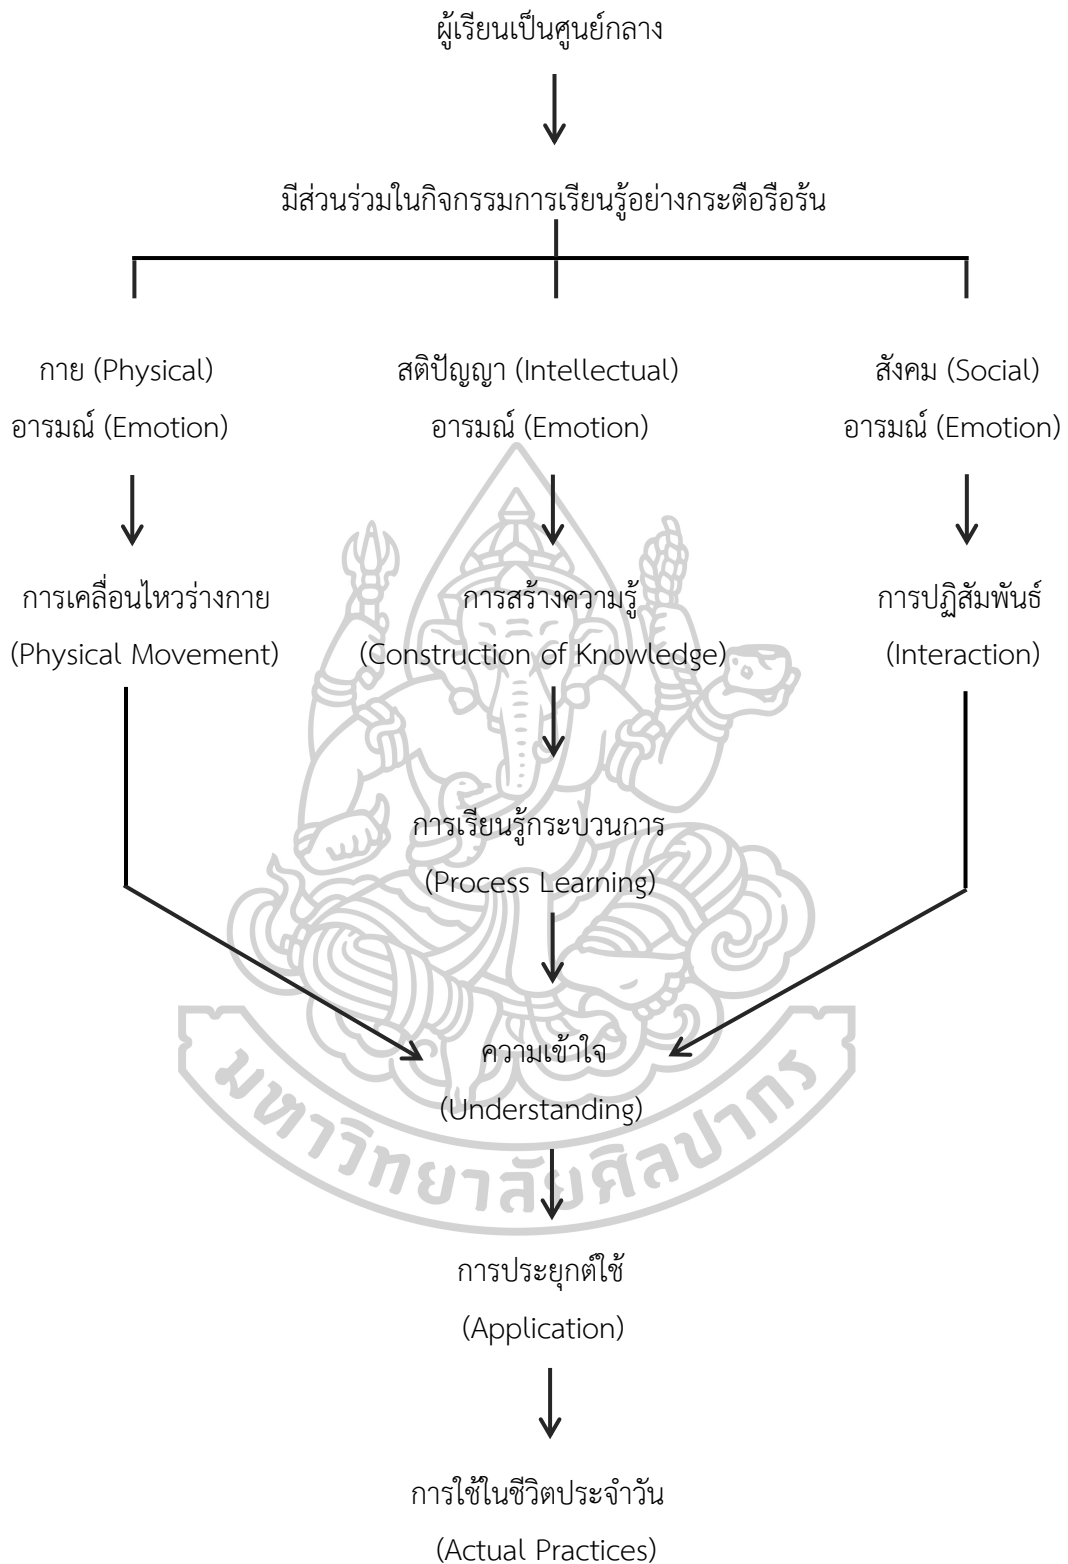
ผู้เรียนเป็นศูนย์กลาง

มีส่วนร่วมในกิจกรรมการเรียนรู้อย่างกระตือรือร้น

กาย (Physical)
อารมณ์ (Emotion)

การเคลื่อนไหวร่างกาย
(Physical Movement)

สติปัญญา (Intellectual)
อารมณ์ (Emotion)

การสร้างความรู้
(Construction of Knowledge)

สังคม (Social)
อารมณ์ (Emotion)

การปฏิสัมพันธ์
(Interaction)

การเรียนรู้กระบวนการ
(Process Learning)

ความเข้าใจ
(Understanding)

มหาวิทยาลัยศิลปากร

การประยุกต์ใช้
(Application)

การใช้ในชีวิตประจำวัน
(Actual Practices)